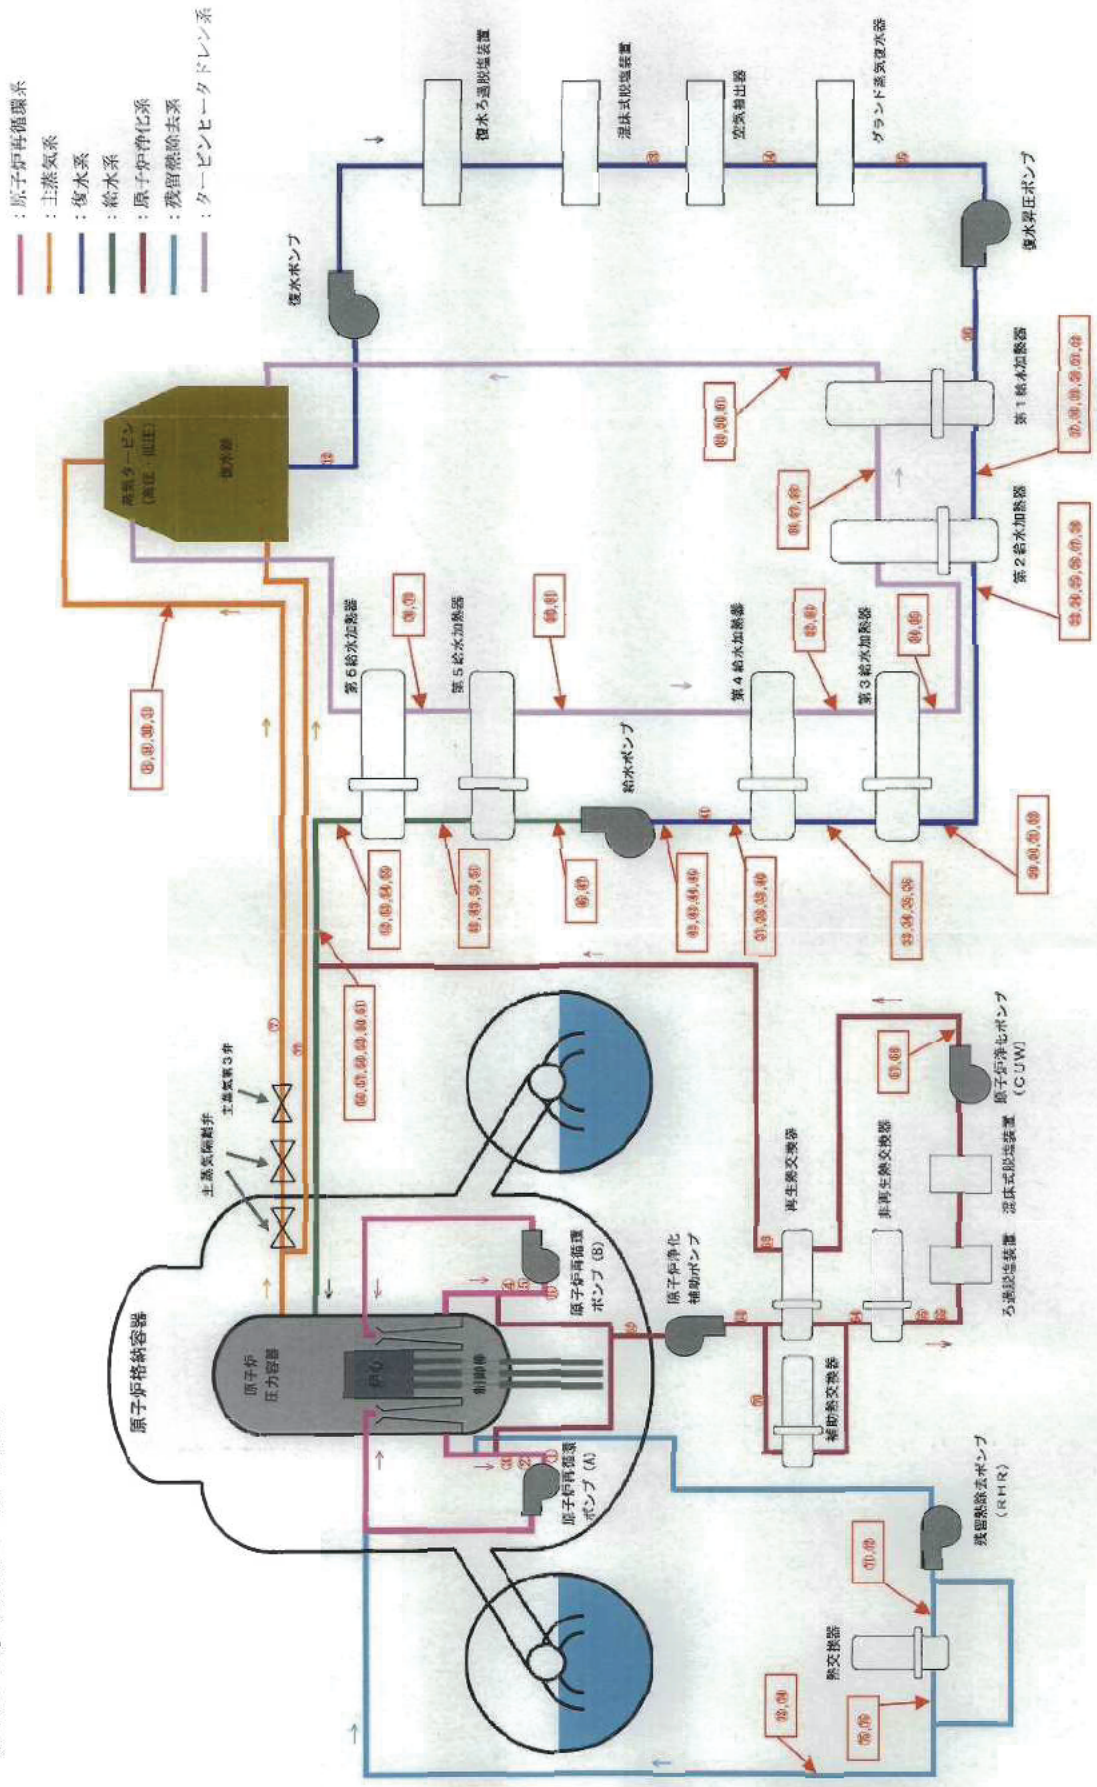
：原子炉再循環系
：主蒸気系
：復水系
：給水系
：原子炉浄化系
：残留熱除去系
：タービンヒータドレン系

原子炉格納容器
原子炉圧力容器
炉心
制御棒
主蒸気隔離弁
主蒸気第3弁
蒸気タービン（高圧・低圧）
復水器
復水ポンプ
復水ろ過脱塩装置
混床式脱塩装置
空気抽出器
グランド蒸気復水器
復水昇圧ポンプ
第1給水加熱器
第2給水加熱器
第3給水加熱器
第4給水加熱器
第5給水加熱器
第6給水加熱器
給水ポンプ
原子炉再循環ポンプ（A）
原子炉再循環ポンプ（B）
原子炉浄化補助ポンプ
再生熱交換器
非再生熱交換器
補助熱交換器
ろ過脱塩装置
混床式脱塩装置
原子炉浄化ポンプ（CUW）
残留熱除去ポンプ（RHR）
熱交換器